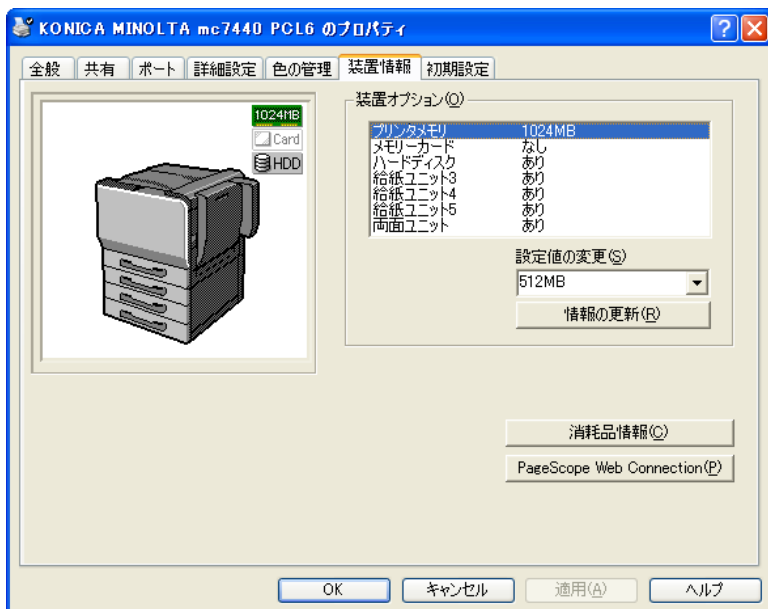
KONICA MINOLTA mc7440 PCL6 のプロパティ

?
X

全般 | 共有 | ポート | 詳細設定 | 色の管理 | 装置情報 | 初期設定

1024MB
Card
HDD

装置オプション(O)

| | |
|---|---|
| プリンタメモリ | 1024MB |
| メモリーカード | なし |
| ハードディスク | あり |
| 給紙ユニット3 | あり |
| 給紙ユニット4 | あり |
| 給紙ユニット5 | あり |
| 両面ユニット | あり |

設定値の変更(S)
512MB
情報の更新(R)

消耗品情報(C)
PageScope Web Connection(P)

OK
キャンセル
適用(A)
ヘルプ